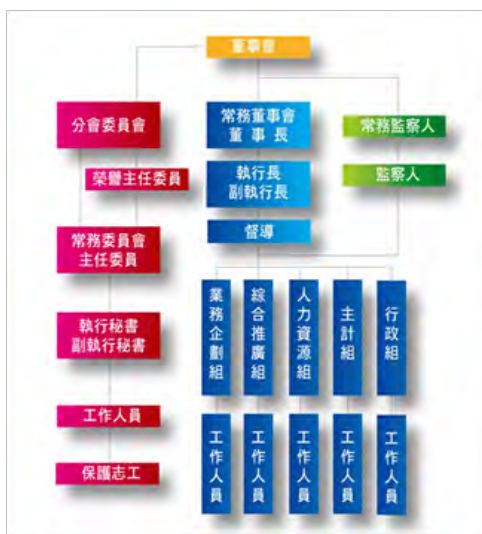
董事會

分會委員會

榮譽主任委員

常務委員會
主任委員

執行秘書
副執行秘書

工作人員

保護志工

常務董事會
董事長

執行長
副執行長

督導

業務企劃組

綜合推廣組

人力資源組

主計組

行政組

工作人員

工作人員

工作人員

工作人員

工作人員

常務監察人

監察人